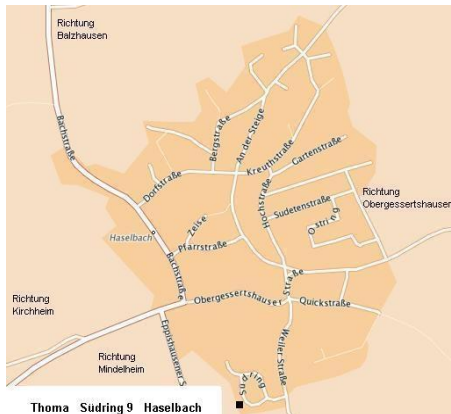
Richtung Balzhausen

Bachstraße

Bergstraße

An der Steige

Kreuthstraße

Gartenstraße

Dorfstraße

Richtung Obergessertshausen

Sudetenstraße

Ostring

Hochstraße

Zeise

Haselbach

Pfarrstraße

Bachstraße

Obergessertshauser Straße

Quickstraße

Richtung Kirchheim

Eppishauser S

Richtung Mindelheim

Weiler Straße

Süd ring

Thoma Südring 9 Haselbach